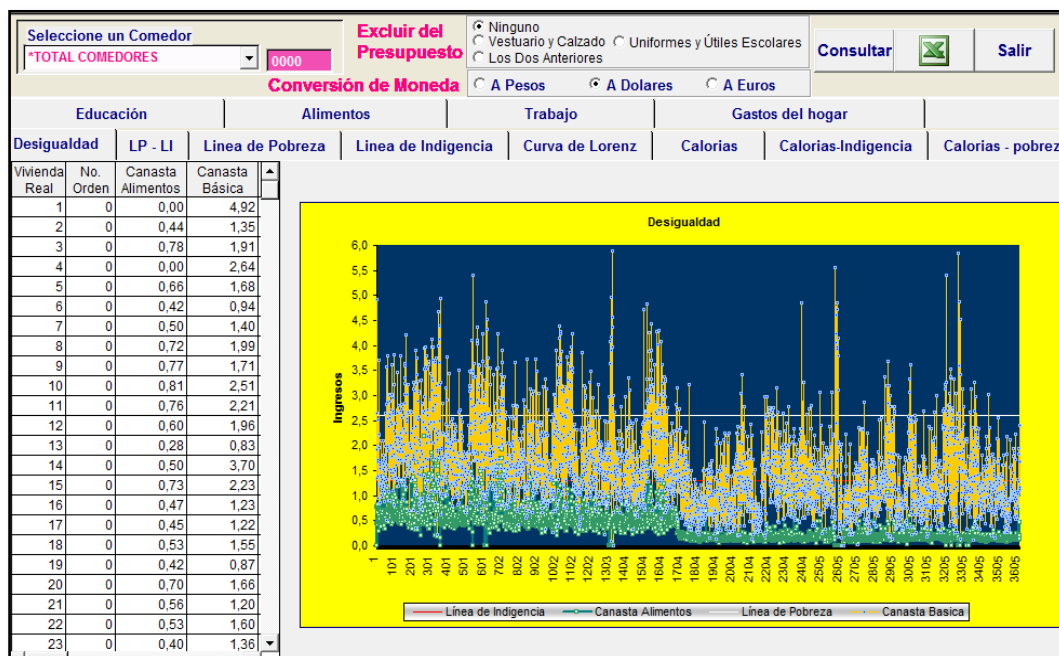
Seleccione un Comedor
*TOTAL COMEDORES
0000
Excluir del Presupuesto
Ninguno
Vestuario y Calzado
Uniformes y Útiles Escolares
Los Dos Anteriores
Consultar
Salir
Conversión de Moneda
A Pesos
A Dolares
A Euros

Educación | Alimentos | Trabajo | Gastos del hogar

Desigualdad | LP - LI | Linea de Pobreza | Linea de Indigencia | Curva de Lorenz | Calorias | Calorias-Indigencia | Calorias - pobrez

| Vivienda Real | No. Orden | Canasta Alimentos | Canasta Básica |
|---|---|---|---|
| 1 | 0 | 0,00 | 4,92 |
| 2 | 0 | 0,44 | 1,35 |
| 3 | 0 | 0,78 | 1,91 |
| 4 | 0 | 0,00 | 2,64 |
| 5 | 0 | 0,66 | 1,68 |
| 6 | 0 | 0,42 | 0,94 |
| 7 | 0 | 0,50 | 1,40 |
| 8 | 0 | 0,72 | 1,99 |
| 9 | 0 | 0,77 | 1,71 |
| 10 | 0 | 0,81 | 2,51 |
| 11 | 0 | 0,76 | 2,21 |
| 12 | 0 | 0,60 | 1,96 |
| 13 | 0 | 0,28 | 0,83 |
| 14 | 0 | 0,50 | 3,70 |
| 15 | 0 | 0,73 | 2,23 |
| 16 | 0 | 0,47 | 1,23 |
| 17 | 0 | 0,45 | 1,22 |
| 18 | 0 | 0,53 | 1,55 |
| 19 | 0 | 0,42 | 0,87 |
| 20 | 0 | 0,70 | 1,66 |
| 21 | 0 | 0,56 | 1,20 |
| 22 | 0 | 0,53 | 1,60 |
| 23 | 0 | 0,40 | 1,36 |

Desigualdad
Ingresos
6,0
5,5
5,0
4,5
4,0
3,5
3,0
2,5
2,0
1,5
1,0
0,5
0,0
1 101 201 301 401 501 601 702 802 902 1002 1102 1202 1303 1404 1504 1604 1704 1804 1904 2004 2104 2204 2304 2404 2505 2606 2705 2805 2905 3005 3105 3205 3305 3405 3505 3605
Línea de Indigencia
Canasta Alimentos
Línea de Pobreza
Canasta Basica